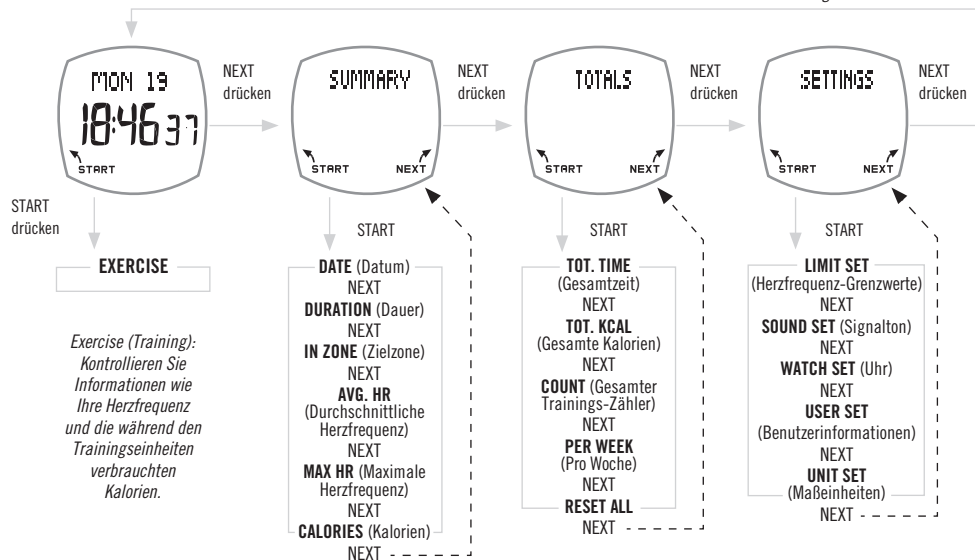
MON 19
18:46 37
START

NEXT drücken

SUMMARY
START NEXT

NEXT drücken

TOTALS
START NEXT

NEXT drücken

SETTINGS
START NEXT

NEXT drücken

START drücken

EXERCISE

*Exercise (Training): Kontrollieren Sie Informationen wie Ihre Herzfrequenz und die während den Trainingseinheiten verbrauchten Kalorien.*

START

**DATE** (Datum)
NEXT
**DURATION** (Dauer)
NEXT
**IN ZONE** (Zielzone)
NEXT
**AVG. HR** (Durchschnittliche Herzfrequenz)
NEXT
**MAX HR** (Maximale Herzfrequenz)
NEXT
**CALORIES** (Kalorien)
NEXT

START

**TOT. TIME** (Gesamtzeit)
NEXT
**TOT. KCAL** (Gesamte Kalorien)
NEXT
**COUNT** (Gesamter Trainings-Zähler)
NEXT
**PER WEEK** (Pro Woche)
NEXT
**RESET ALL**
NEXT

START

**LIMIT SET** (Herzfrequenz-Grenzwerte)
NEXT
**SOUND SET** (Signalton)
NEXT
**WATCH SET** (Uhr)
NEXT
**USER SET** (Benutzerinformationen)
NEXT
**UNIT SET** (Maßeinheiten)
NEXT